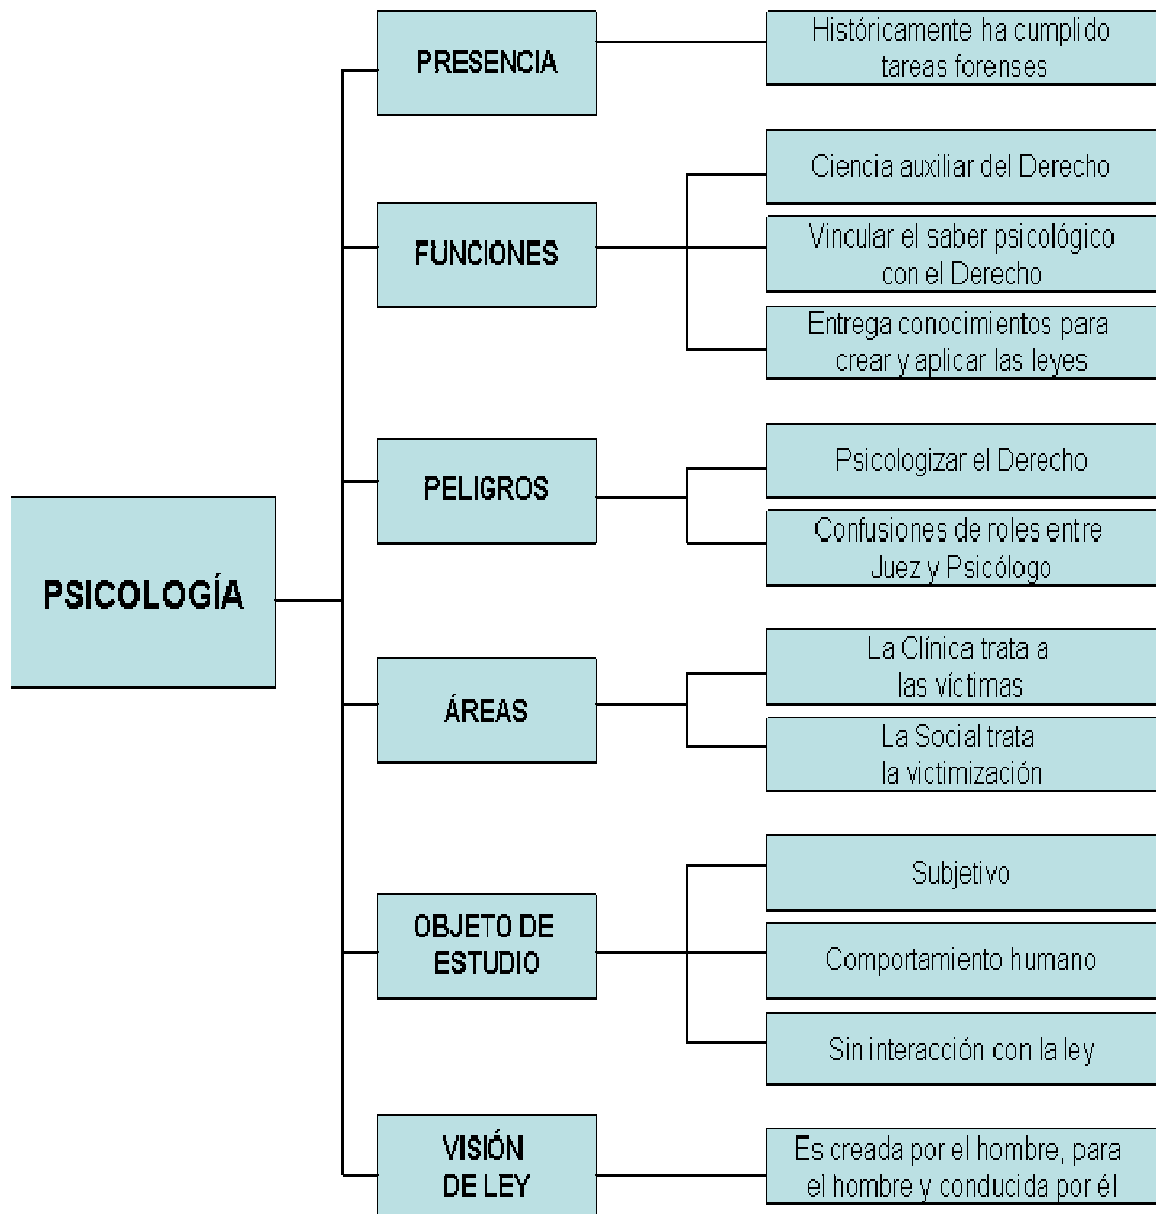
PSICOLOGÍA

PRESENCIA

Históricamente ha cumplido tareas forenses

FUNCIONES

Ciencia auxiliar del Derecho

Vincular el saber psicológico con el Derecho

Entrega conocimientos para crear y aplicar las leyes

PELIGROS

Psicologizar el Derecho

Confusiones de roles entre Juez y Psicólogo

ÁREAS

La Clínica trata a las víctimas

La Social trata la victimización

OBJETO DE ESTUDIO

Subjetivo

Comportamiento humano

Sin interacción con la ley

VISIÓN DE LEY

Es creada por el hombre, para el hombre y conducida por él